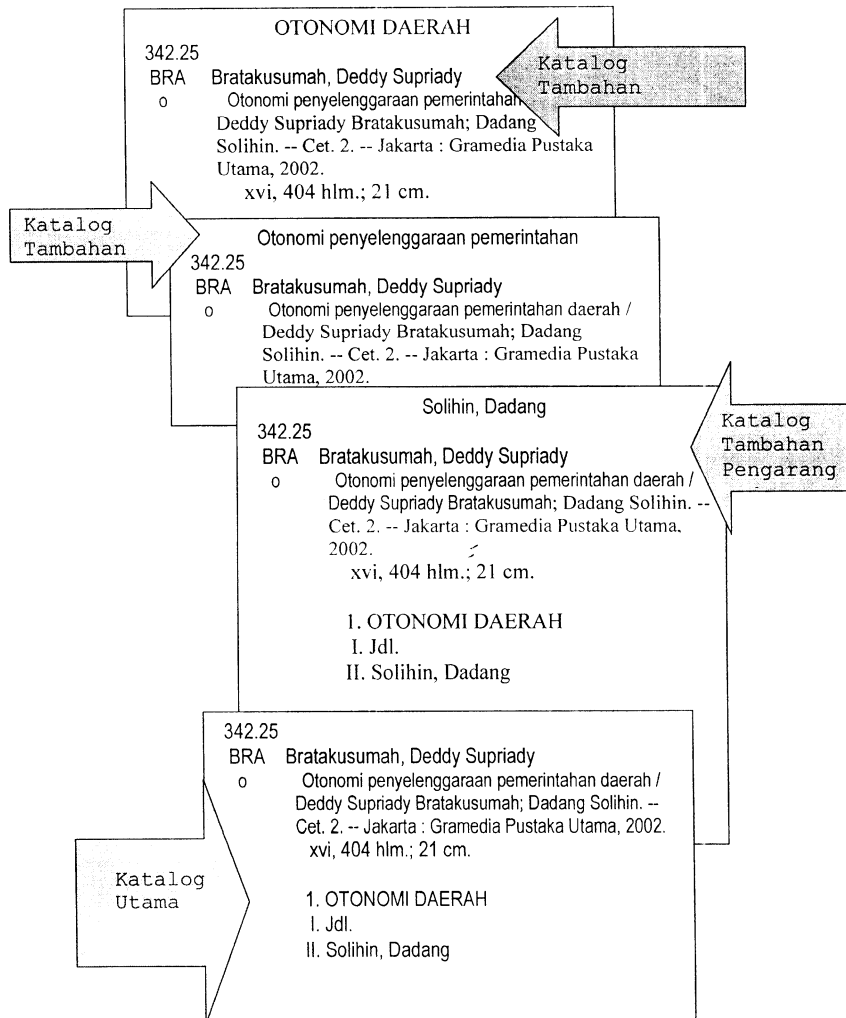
OTONOMI DAERAH

342.25
BRA Bratakusumah, Deddy Supriady
o Otonomi penyelenggaraan pemerintahan Deddy Supriady Bratakusumah; Dadang Solihin. -- Cet. 2. -- Jakarta : Gramedia Pustaka Utama, 2002.
xvi, 404 hlm.; 21 cm.

Katalog Tambahan

Katalog Tambahan

Otonomi penyelenggaraan pemerintahan

342.25
BRA Bratakusumah, Deddy Supriady
o Otonomi penyelenggaraan pemerintahan daerah / Deddy Supriady Bratakusumah; Dadang Solihin. -- Cet. 2. -- Jakarta : Gramedia Pustaka Utama, 2002.

Solihin, Dadang

Katalog Tambahan Pengarang

342.25
BRA Bratakusumah, Deddy Supriady
o Otonomi penyelenggaraan pemerintahan daerah / Deddy Supriady Bratakusumah; Dadang Solihin. -- Cet. 2. -- Jakarta : Gramedia Pustaka Utama, 2002.
xvi, 404 hlm.; 21 cm.

1. OTONOMI DAERAH
I. Jdl.
II. Solihin, Dadang

342.25
BRA Bratakusumah, Deddy Supriady
o Otonomi penyelenggaraan pemerintahan daerah / Deddy Supriady Bratakusumah; Dadang Solihin. -- Cet. 2. -- Jakarta : Gramedia Pustaka Utama, 2002.
xvi, 404 hlm.; 21 cm.

Katalog Utama

1. OTONOMI DAERAH
I. Jdl.
II. Solihin, Dadang